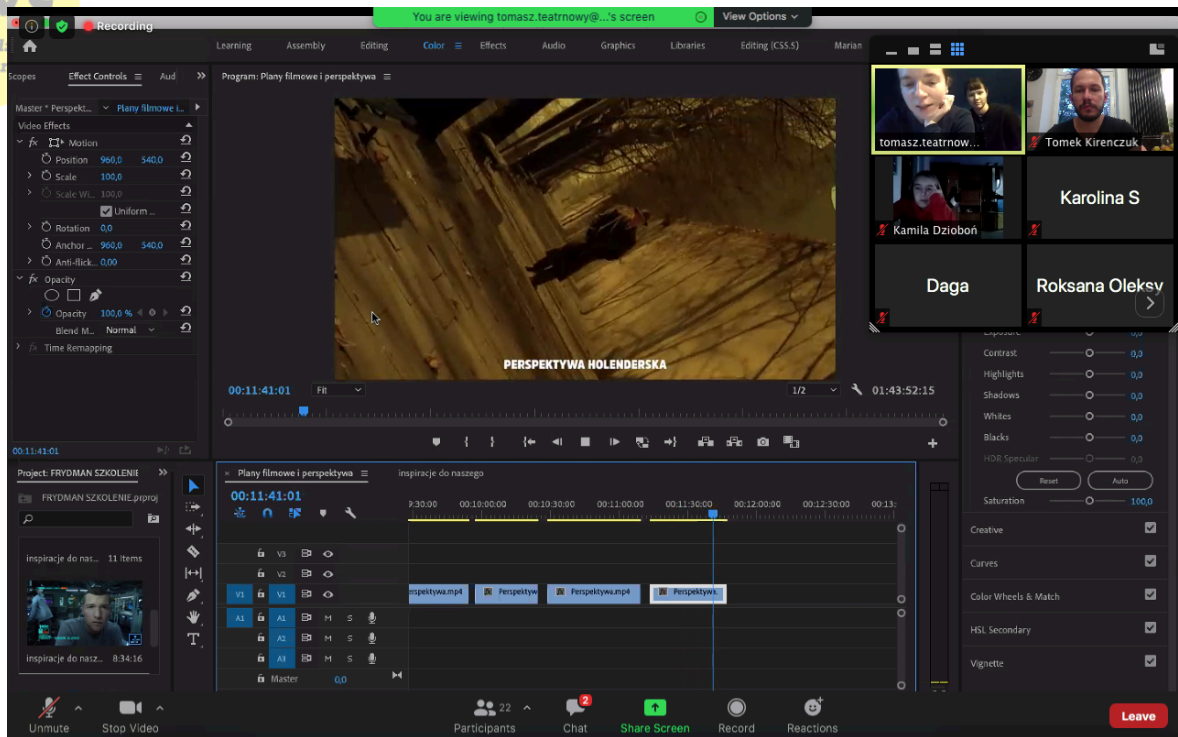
Recording

You are viewing tomasz.teatrnowy@...'s screen

View Options

Learning Assembly Editing Color Effects Audio Graphics Libraries Editing (CS5.5) Marian

Scopes Effect Controls Aud

Master * Perspekt... Plany filmowe i...

Video Effects

fx Motion

Position 960,0 540,0

Scale 100,0

Scale Wi... 100,0

Uniform ...

Rotation 0,0

Anchor ... 960,0 540,0

Anti-flick... 0,00

fx Opacity

Opacity 100,0 %

Blend M... Normal

fx Time Remapping

00:11:41:01

Program: Plany filmowe i perspektywa

PERSPEKTYWA HOLENDERSKA

00:11:41:01 Fit 1/2 01:43:52:15

tomasz.teatrnow...

Tomek Kirenczuk

Kamila Dziobon

Karolina S

Daga

Roksana Oleksy

Exposure

Contrast 0,0

Highlights 0,0

Shadows 0,0

Whites 0,0

Blacks 0,0

HDR Specular 0,0

Reset Auto

Saturation 100,0

Creative

Curves

Color Wheels & Match

HSL Secondary

Vignette

Project: FRYDMAN SZKOLENIE

FRYDMAN SZKOLENIE.prproj

inspiracje do nasz... 11 Items

inspiracje do nasz... 8:34:16

Plany filmowe i perspektywa

inspiracje do naszego

00:11:41:01

9:30:00 00:10:00:00 00:10:30:00 00:11:00:00 00:11:30:00 00:12:00:00 00:12:30:00 00:13:

V3

V2

V1 V1

A1 A1 M S

A2 M S

A3 M S

Master 0,0

Perspektywa.mp4 Perspekty Perspektywa.mp4 Perspektyw

Unmute Stop Video

22 Participants

2 Chat

Share Screen

Record

Reactions

Leave